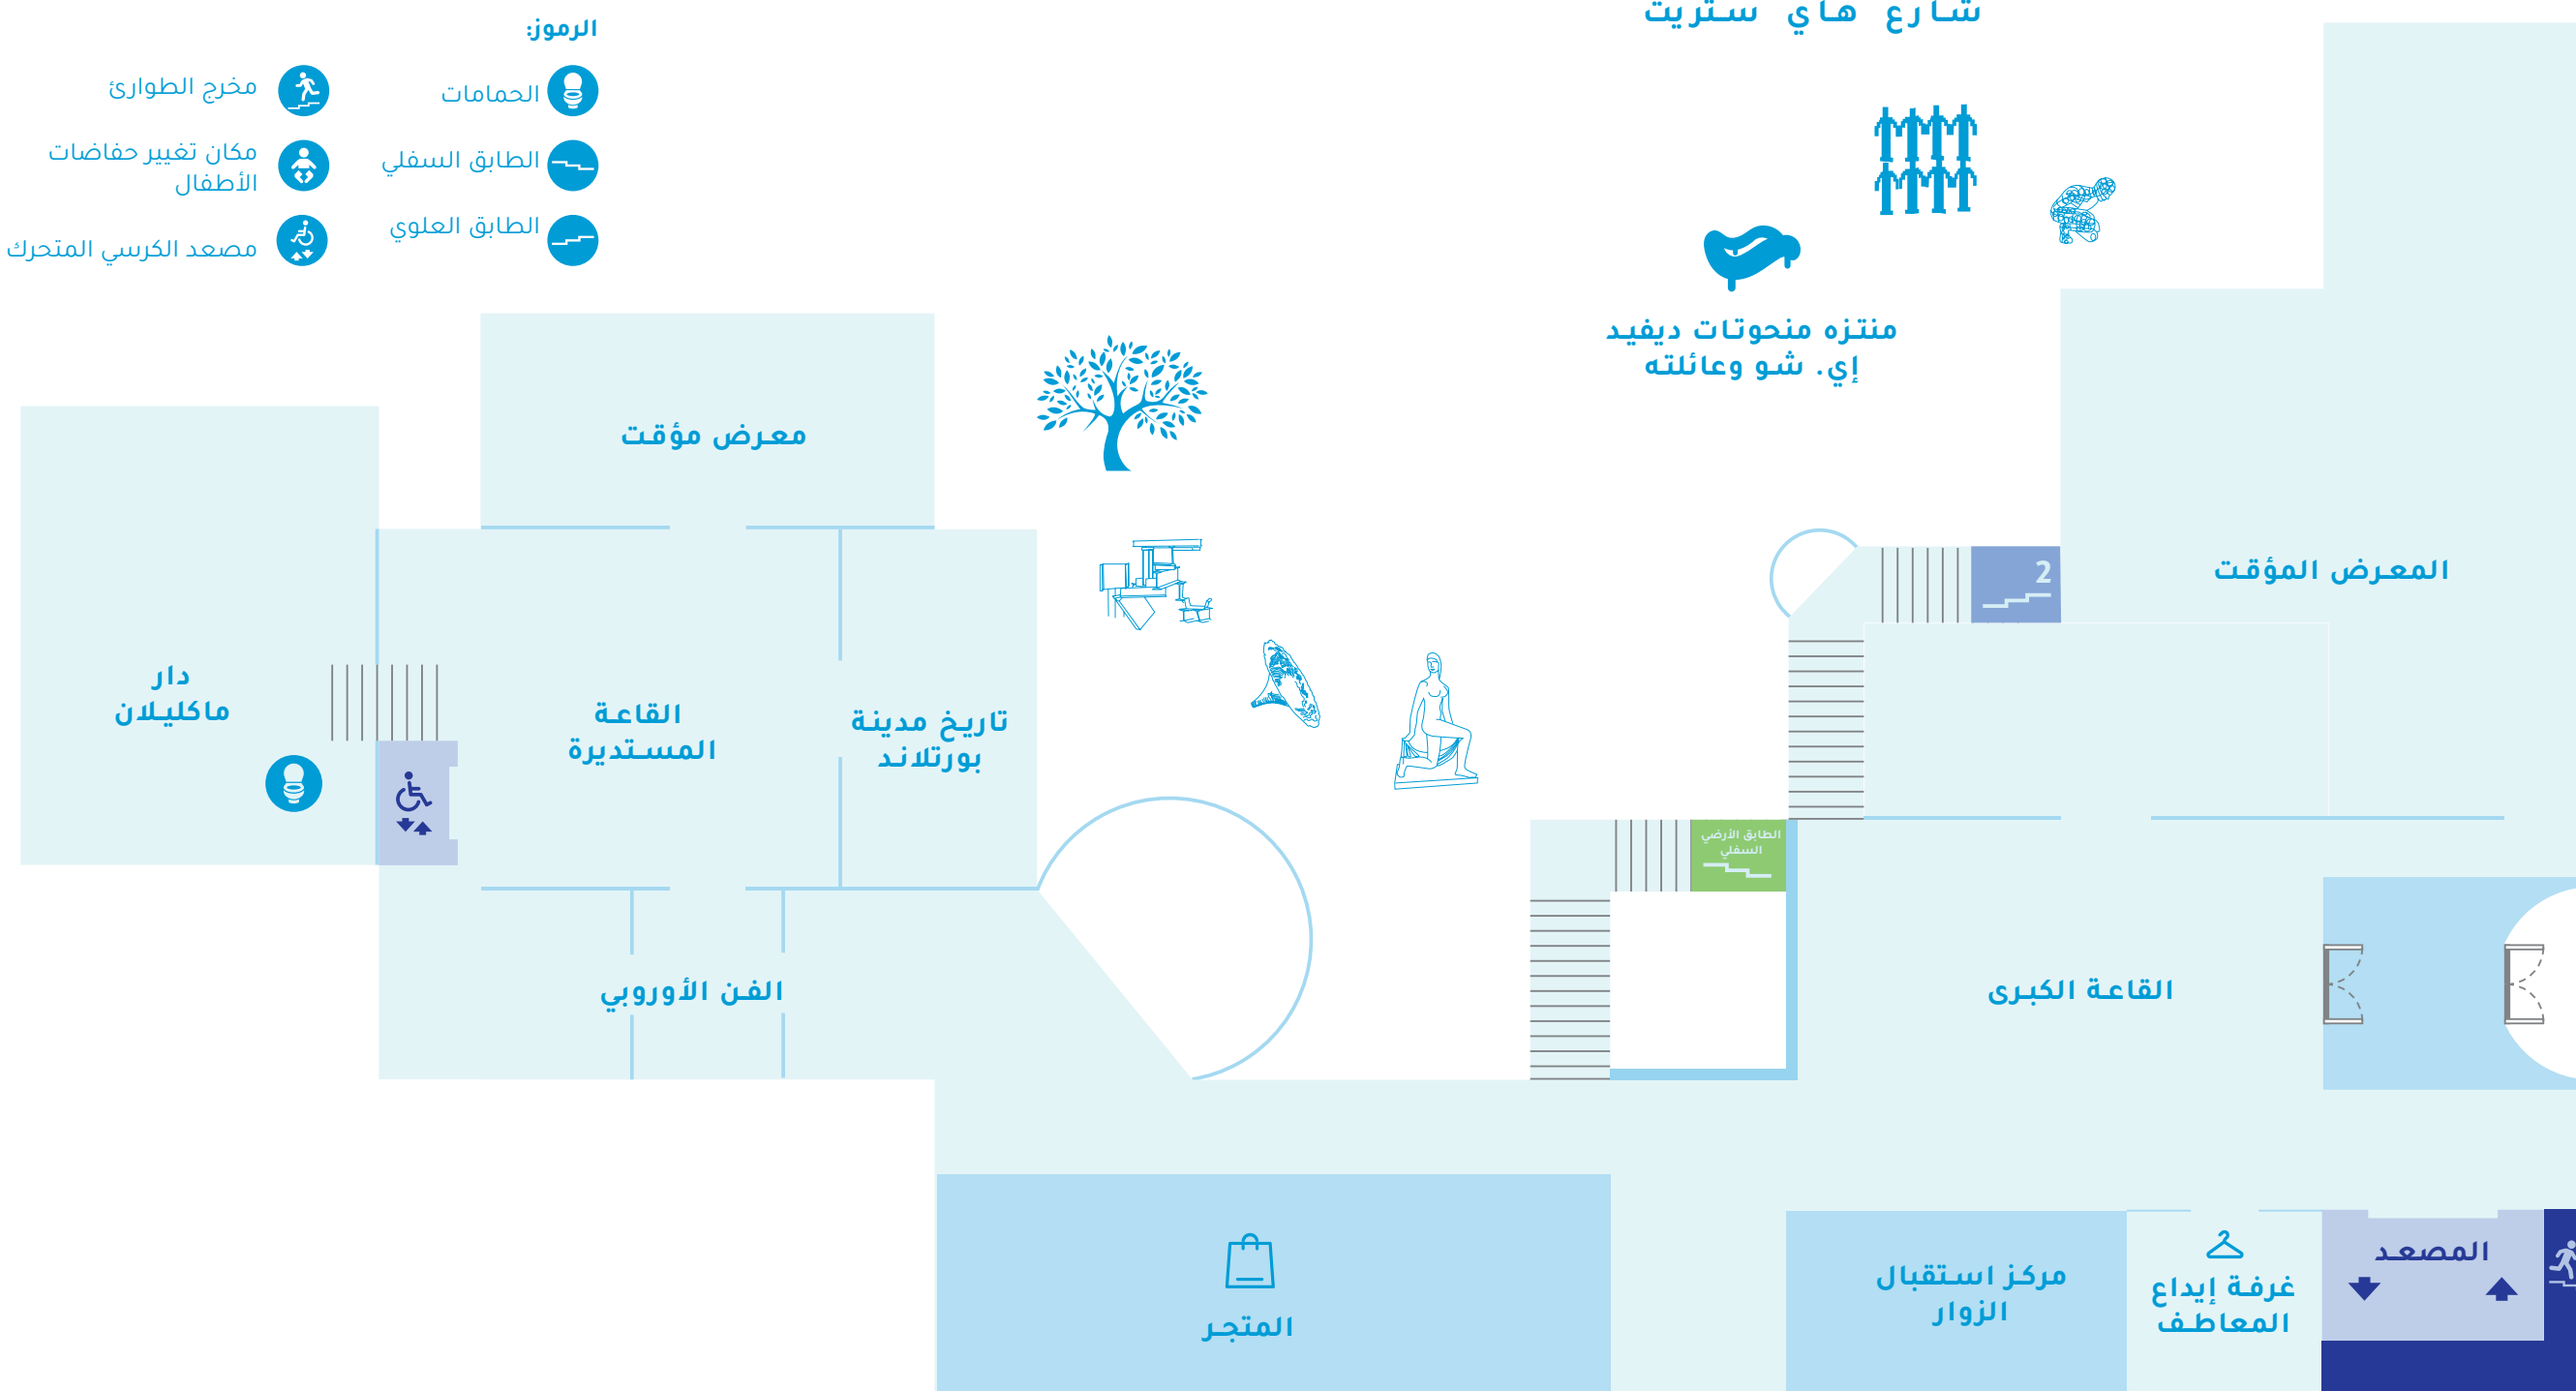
شارع هاي ستريت

الرموز:
الحمامات
مخرج الطوارئ
الطابق السفلي
مكان تغيير حفاضات الأطفال
الطابق العلوي
مصعد الكرسي المتحرك

منتزه منحوتات ديفيد إي. شو وعائلته

معرض مؤقت

المعرض المؤقت

2

دار ماكليلان

القاعة المستديرة

تاريخ مدينة بورتلاند

الطابق الأرضي السفلي

الفن الأوروبي

القاعة الكبرى

المتجر

مركز استقبال الزوار

غرفة إيداع المعاطف

المصعد